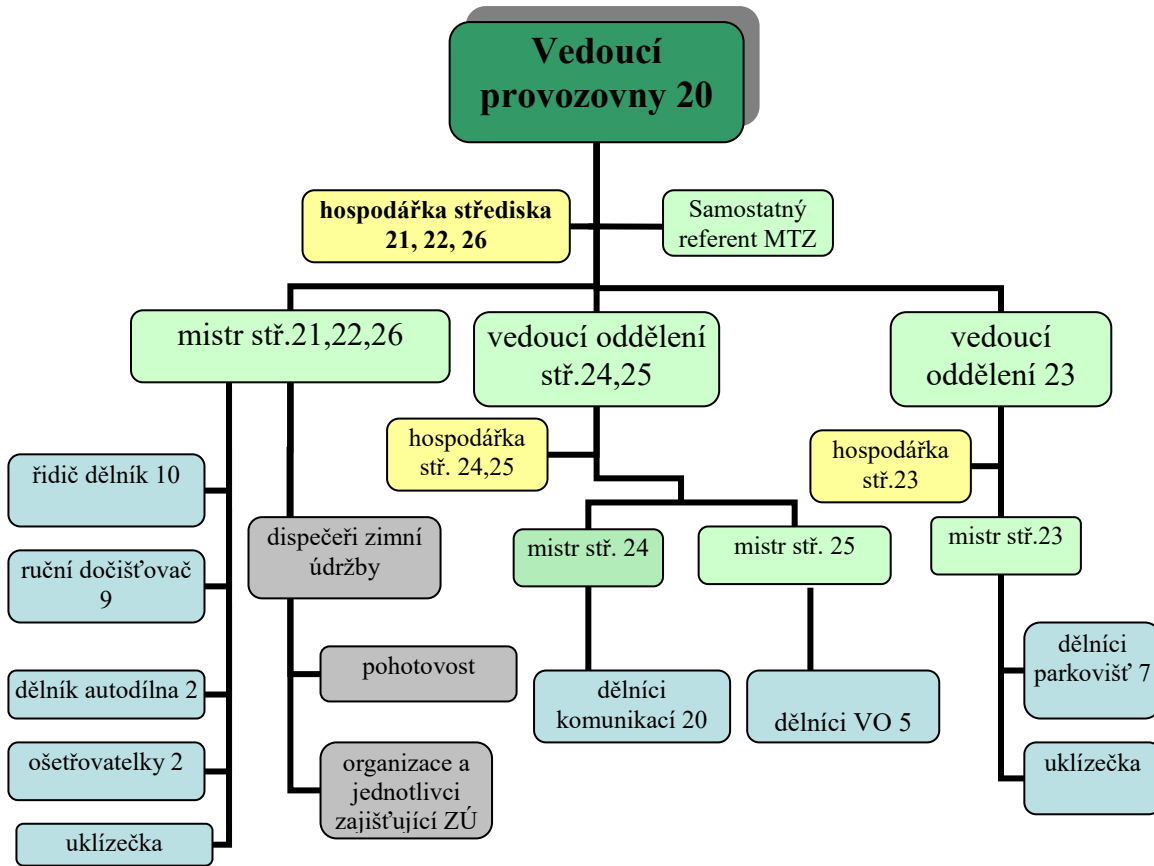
Vedoucí provozovny 20

hospodářka střediska 21, 22, 26

Samostatný referent MTZ

mistr stř.21,22,26

vedoucí oddělení stř.24,25

vedoucí oddělení 23

hospodářka stř. 24,25

hospodářka stř.23

řidič dělník 10

ruční dočišťovač 9

dělník autodílna 2

ošetřovatelky 2

uklízečka

dispečeři zimní údržby

pohotovost

organizace a jednotlivci zajišťující ZÚ

mistr stř. 24

mistr stř. 25

mistr stř.23

dělníci komunikací 20

dělníci VO 5

dělníci parkovišť 7

uklízečka